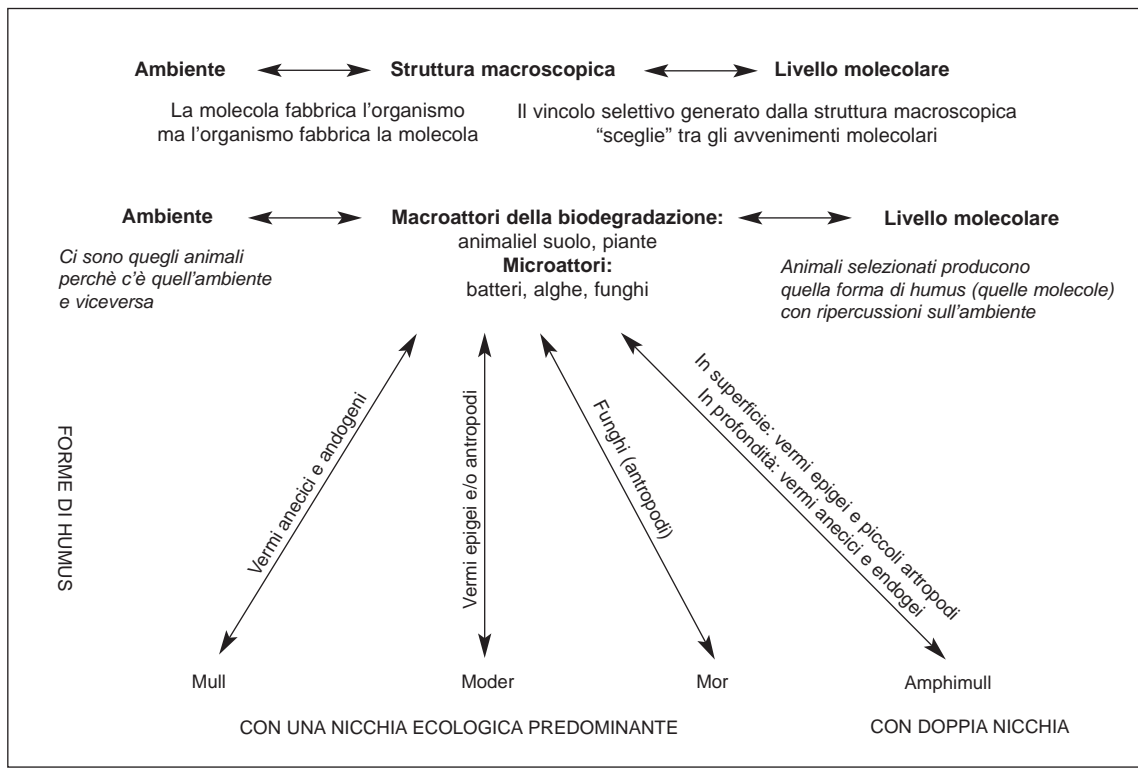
**Ambiente** ⟷ **Struttura macroscopica** ⟷ **Livello molecolare**

La molecola fabbrica l'organismo ma l'organismo fabbrica la molecola

Il vincolo selettivo generato dalla struttura macroscopica "sceglie" tra gli avvenimenti molecolari

**Ambiente** ⟷ **Macroattori della biodegradazione:** animaliel suolo, piante **Microattori:** batteri, alghe, funghi ⟷ **Livello molecolare**

*Ci sono quegli animali perchè c'è quell'ambiente e viceversa*

*Animali selezionati producono quella forma di humus (quelle molecole) con ripercussioni sull'ambiente*

FORME DI HUMUS

Vermi anecici e andogeni

Vermi epigei e/o antropodi

Funghi (antropodi)

In superficie: vermi epigei e piccoli artropodi
In profondità: vermi anecici e endogei

Mull

Moder

Mor

Amphimull

CON UNA NICCHIA ECOLOGICA PREDOMINANTE

CON DOPPIA NICCHIA